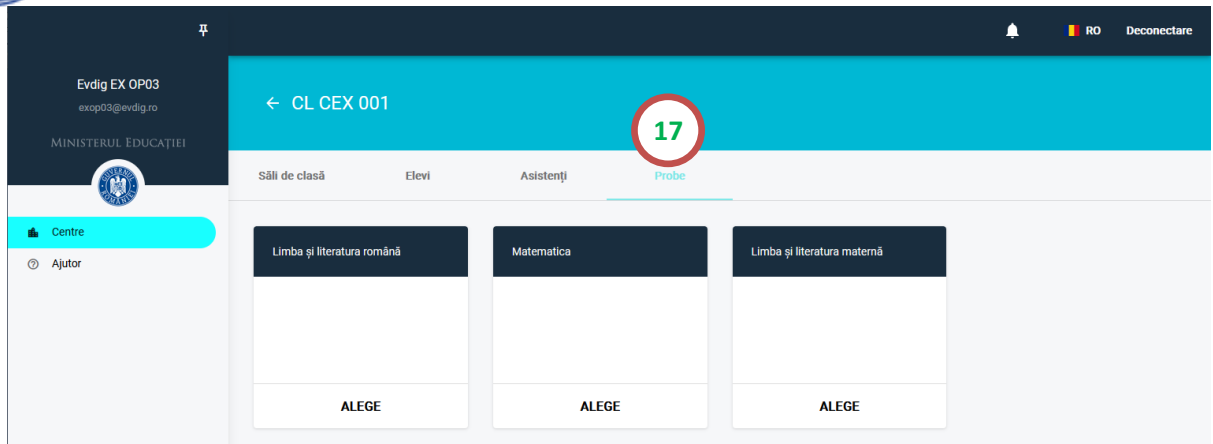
RO Deconectare

Evdig EX OP03
exop03@evdig.ro
MINISTERUL EDUCAȚIEI

Centre
Ajutor

← CL CEX 001

17

Săli de clasă
Elevi
Asistenți
Probe

Limba și literatura română
ALEGE

Matematica
ALEGE

Limba și literatura maternă
ALEGE